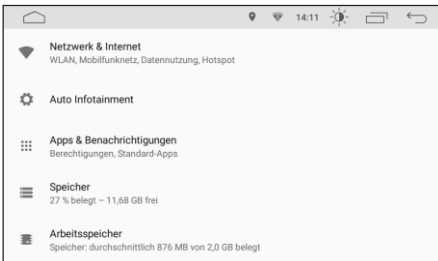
14:11

Netzwerk & Internet
WLAN, Mobilfunknetz, Datennutzung, Hotspot

Auto Infotainment

Apps & Benachrichtigungen
Berechtigungen, Standard-Apps

Speicher
27 % belegt – 11,68 GB frei

Arbeitsspeicher
Speicher: durchschnittlich 876 MB von 2,0 GB belegt